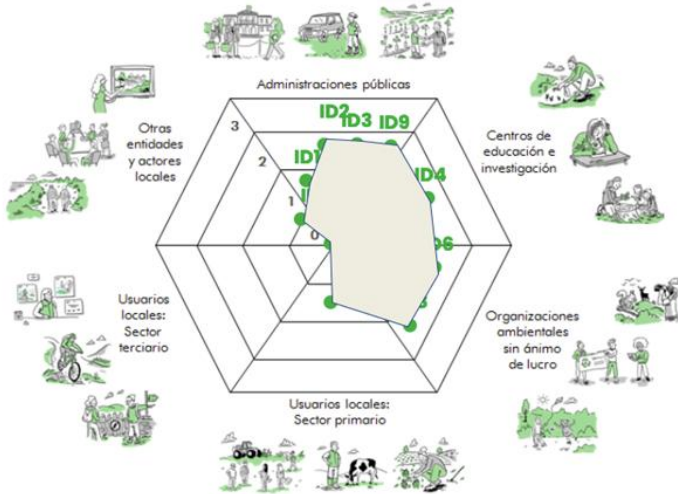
Administraciones públicas

Centros de educación e investigación

Organizaciones ambientales sin ánimo de lucro

Usuarios locales: Sector primario

Usuarios locales: Sector terciario

Otras entidades y actores locales

3

2

1

0

ID2

ID3

ID9

ID1

ID4

ID6